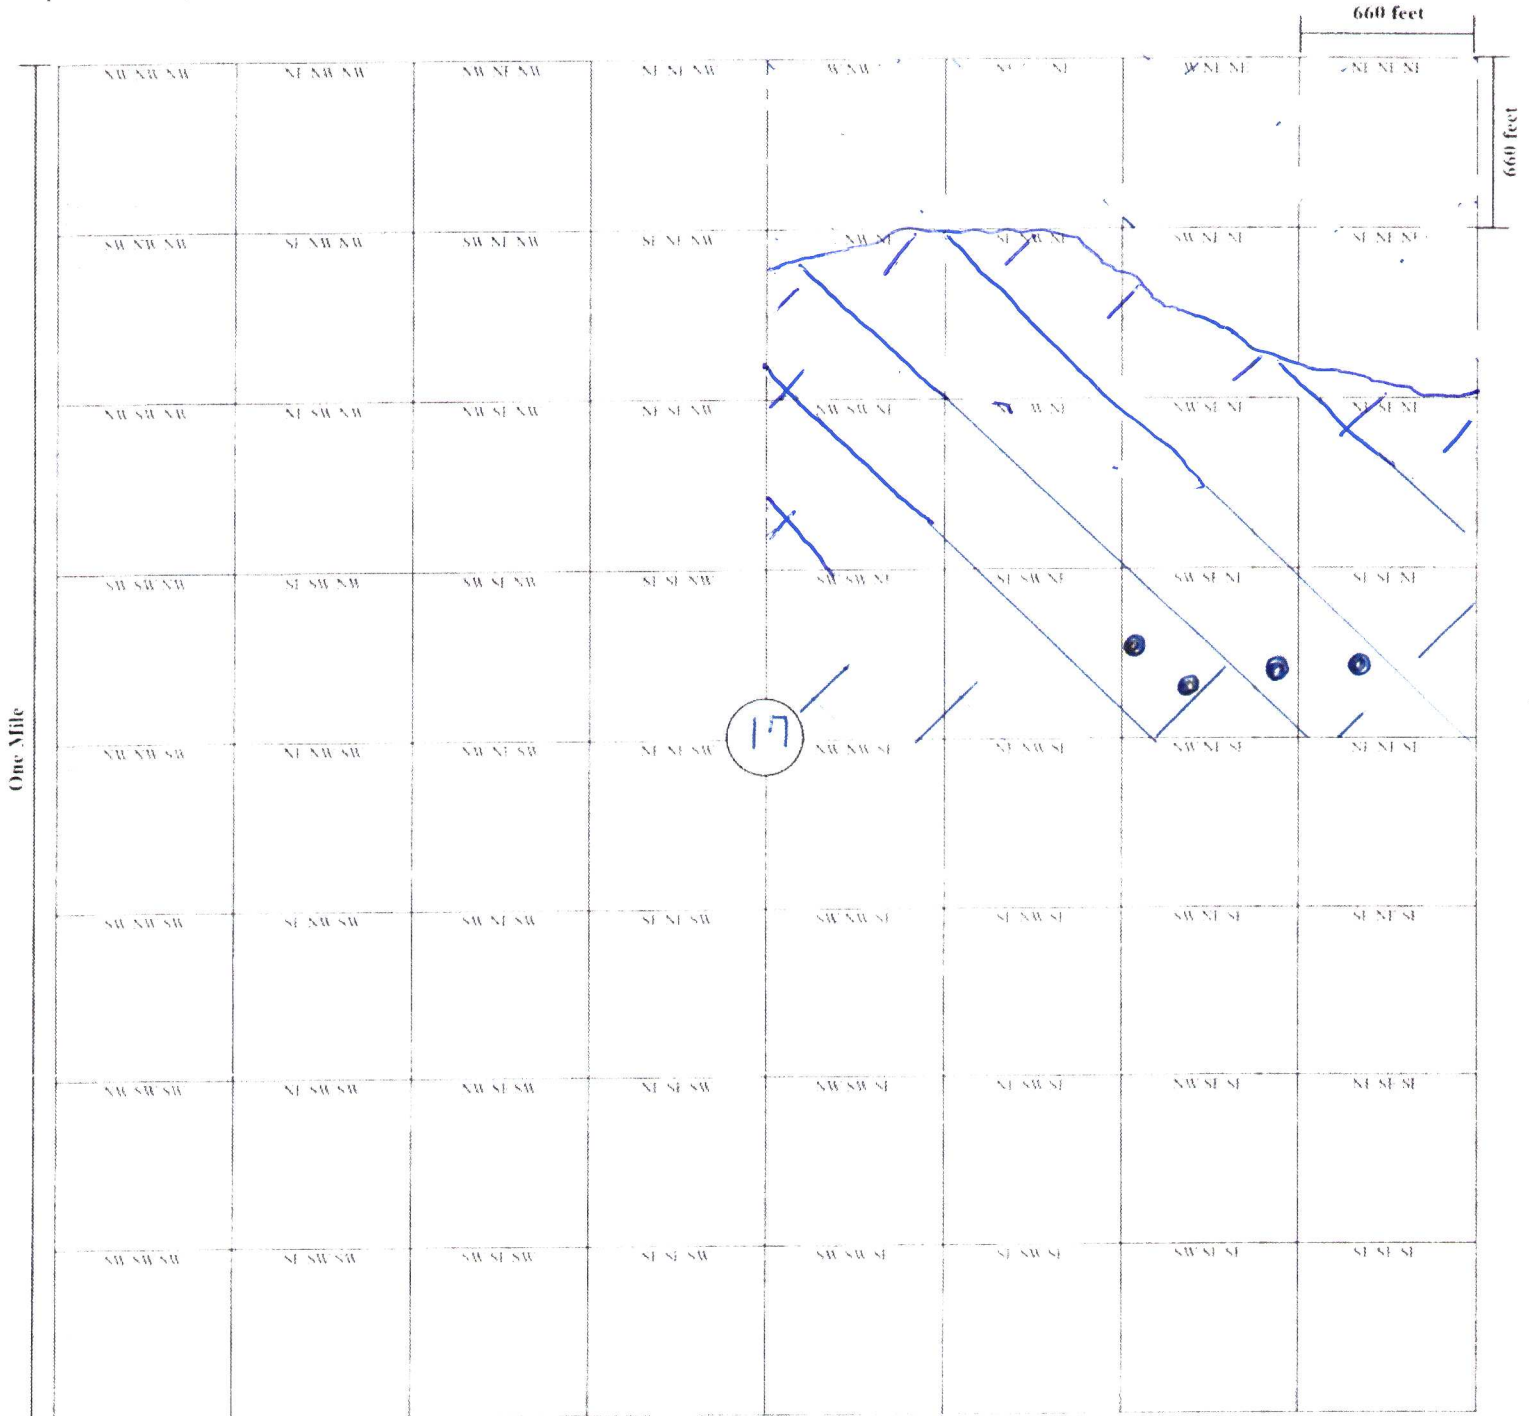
660 feet

660 feet

One Mile

NW NW NW
NE NW NW
NW NE NW
NE NE NW
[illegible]
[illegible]
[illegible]
NW NE NE
NE NE NE

SW NW NW
SE NW NW
SW NE NW
SE NE NW
NW NE
SE NE
SW NE NE
SE NE NE

NW SW NW
NE SW NW
NW SE NW
NE SE NW
NW SW NE
NE SW NE
NW SE NE
NE SE NE

SW SW NW
SE SW NW
SW SE NW
SE SE NW
SW SW NE
SE SW NE
SW SE NE
SE SE NE

17

NW NW SW
NE NW SW
NW NE SW
NE NE SW
NW NW SE
NE NW SE
NW NE SE
NE NE SE

SW NW SW
SE NW SW
SW NE SW
SE NE SW
SW NW SE
SE NW SE
SW NE SE
SE NE SE

NW SW SW
NE SW SW
NW SE SW
NE SE SW
NW SW SE
NE SW SE
NW SE SE
NE SE SE

SW SW SW
SE SW SW
SW SE SW
SE SE SW
SW SW SE
SE SW SE
SW SE SE
SE SE SE